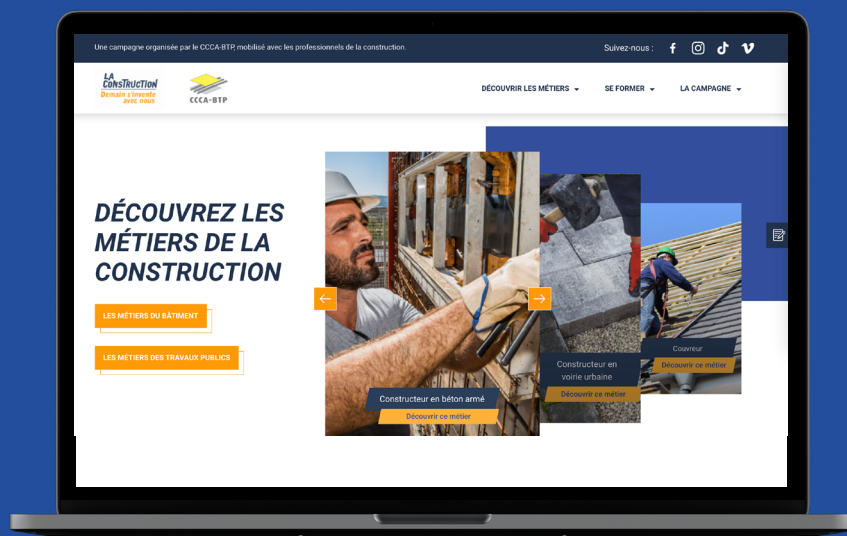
Une campagne organisée par le CCCA-BTP, mobilisé avec les professionnels de la construction.

Suivez-nous :

LA CONSTRUCTION Demain s'invente avec nous

CCCA-BTP

DÉCOUVRIR LES MÉTIERS

SE FORMER

LA CAMPAGNE

DÉCOUVREZ LES MÉTIERS DE LA CONSTRUCTION

LES MÉTIERS DU BÂTIMENT

LES MÉTIERS DES TRAVAUX PUBLICS

Constructeur en béton armé

Découvrir ce métier

Constructeur en voirie urbaine

Découvrir ce métier

Couvreur

Découvrir ce métier